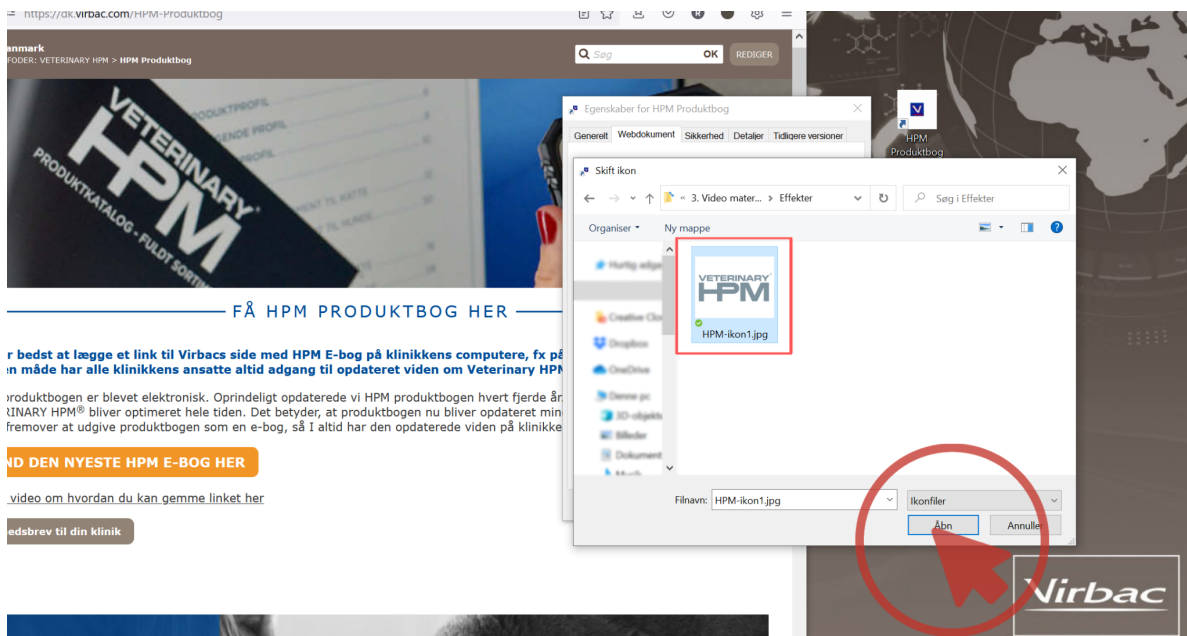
https://dk.virbac.com/HPM-Produktbog

anmark
FODER: VETERINARY HPM > HPM Produktbog

Søg OK REDIGER

VETERINARY HPM
PRODUKTKATALOG · FULDT SORTI

FÅ HPM PRODUKTBOG HER

r bedst at lægge et link til Virbacs side med HPM E-bog på klinikkens computere, fx på
en måde har alle klinikkens ansatte altid adgang til opdateret viden om Veterinary HPM

produktbogen er blevet elektronisk. Oprindeligt opdaterede vi HPM produktbogen hvert fjerde år
RINARY HPM® bliver optimeret hele tiden. Det betyder, at produktbogen nu bliver opdateret min
fremover at udgive produktbogen som en e-bog, så I altid har den opdaterede viden på klinikke

ND DEN NYESTE HPM E-BOG HER

video om hvordan du kan gemme linket her

edsbrev til din klinik

Egenskaber for HPM Produktbog

Generelt Webdokument Sikkerhed Detaljer Tidligere versioner

HPM Produktbog

Skift ikon

« 3. Video mater... › Effekter

Søg i Effekter

Organiser ▾ Ny mappe

Hurtig adga
Creative Clo
Dropbox
OneDrive
Denne pc
3D-objekte
Billeder
Dokument
Musik

VETERINARY HPM
HPM-ikon1.jpg

Filnavn: HPM-ikon1.jpg

Ikonfiler

Åbn Annuller

Virbac